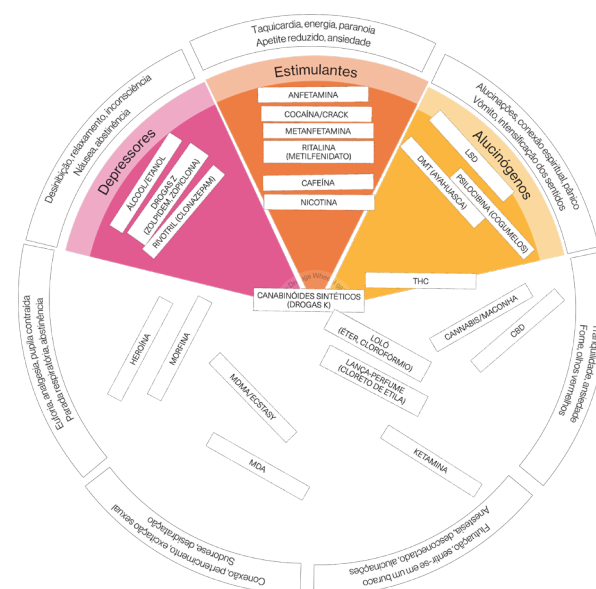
Taquicardia, energia, paranoia
Apetite reduzido, ansiedade

Estimulantes
ANFETAMINA
COCAÍNA/CRACK
METANFETAMINA
RITALINA
(METILFENIDATO)
CAFEÍNA
NICOTINA

Desinibição, relaxamento, inconsciência
Náusea, abstinência

Depressores
ALCOOL ETANOL
DROGAS Z
(ZOLPIDEM, ZOPICLONA)
RIVOTRIL (CLONAZEPAM)

Alucinações, conexão espiritual, pânico
Vômito, intensificação dos sentidos

Alucinógenos
LSD
PSILOCIBINA (COGUMELOS)
DMT (AYAHUASCA)

THC
CANABINÓIDES SINTÉTICOS
(DROGAS K)

Euforia, analgesia, pupila contraída
Parada respiratória, abstinência

HEROÍNA
MORFINA
MDMA/ECSTASY
MDA

LOLÓ
(ÉTER, CLOROFÓRMIO)
LANÇA-PERFUME
(CLORETO DE ETILA)
KETAMINA

CANNABIS/MACONHA
CBD

Tranquilidade, ansiedade
Fome, olhos vermelhos

Conexão, pertencimento, excitação sexual
Sudorese, desidratação

Anestesia, desconectado, alucinações
Flutuação, sentir-se em um buraco